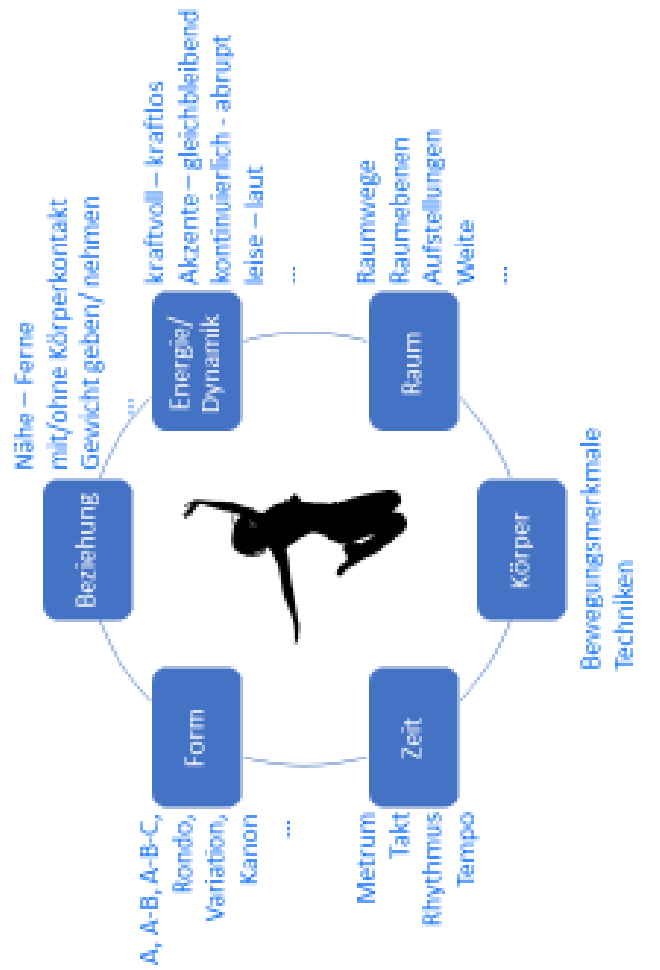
Nähe – Ferne
mit/ohne Körperkontakt
Gewicht geben/ nehmen
...

Beziehung

Energie/ Dynamik

kraftvoll – kraftlos
Akzente – gleichbleibend
kontinuierlich – abrupt
leise – laut
...

Raum

Raumwege
Raumebenen
Aufstellungen
Weite
...

Körper

Bewegungsmerkmale
Techniken

Zeit

Metrum
Takt
Rhythmus
Tempo

Form

A, A-B, A-B-C,
Rondo,
Variation,
Kanon
...